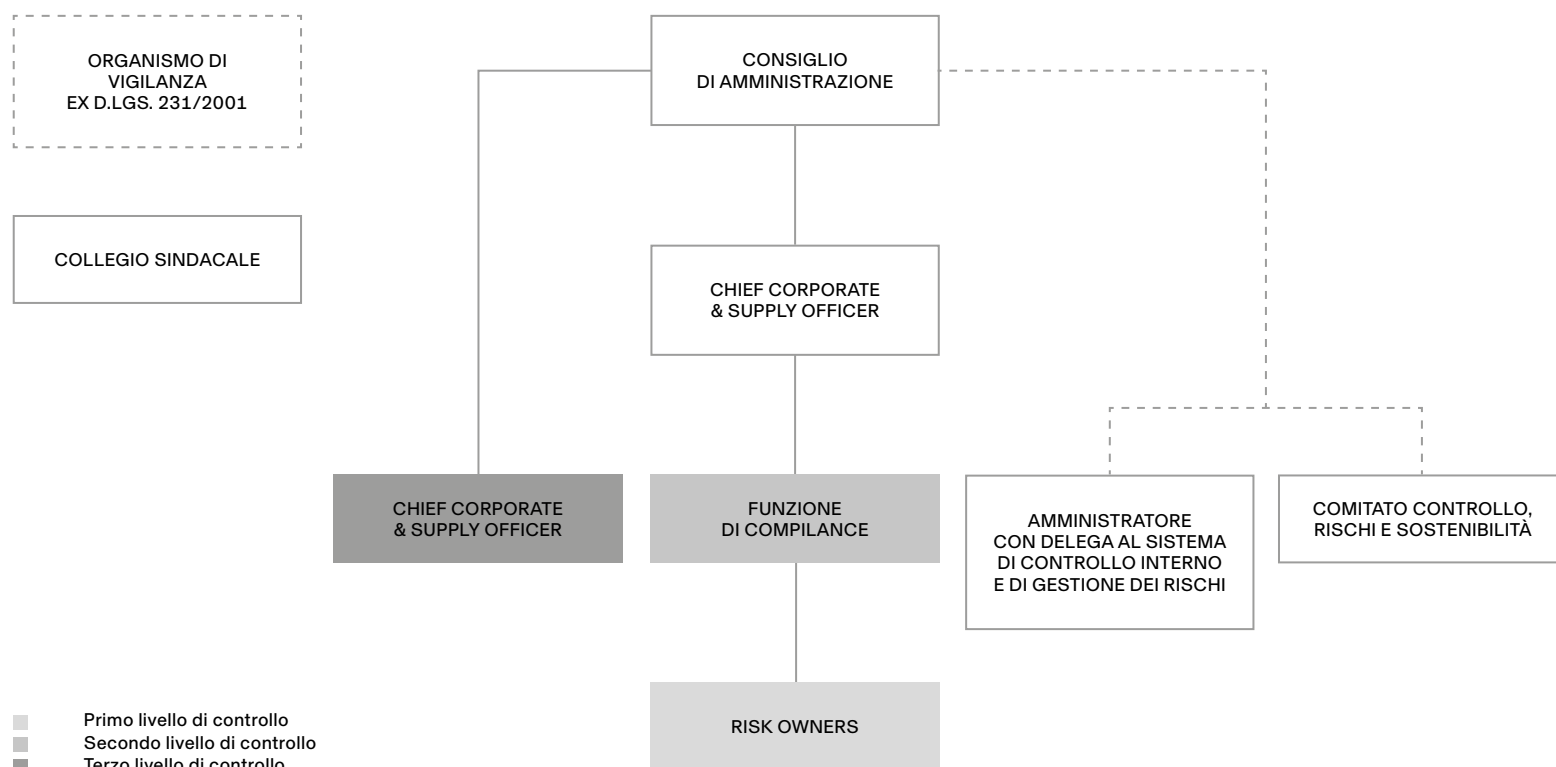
ORGANISMO DI VIGILANZA EX D.LGS. 231/2001

COLLEGIO SINDACALE

CONSIGLIO DI AMMINISTRAZIONE

CHIEF CORPORATE & SUPPLY OFFICER

CHIEF CORPORATE & SUPPLY OFFICER

FUNZIONE DI COMPLIANCE

AMMINISTRATORE CON DELEGA AL SISTEMA DI CONTROLLO INTERNO E DI GESTIONE DEI RISCHI

COMITATO CONTROLLO, RISCHI E SOSTENIBILITÀ

RISK OWNERS

Primo livello di controllo
Secondo livello di controllo
Terzo livello di controllo